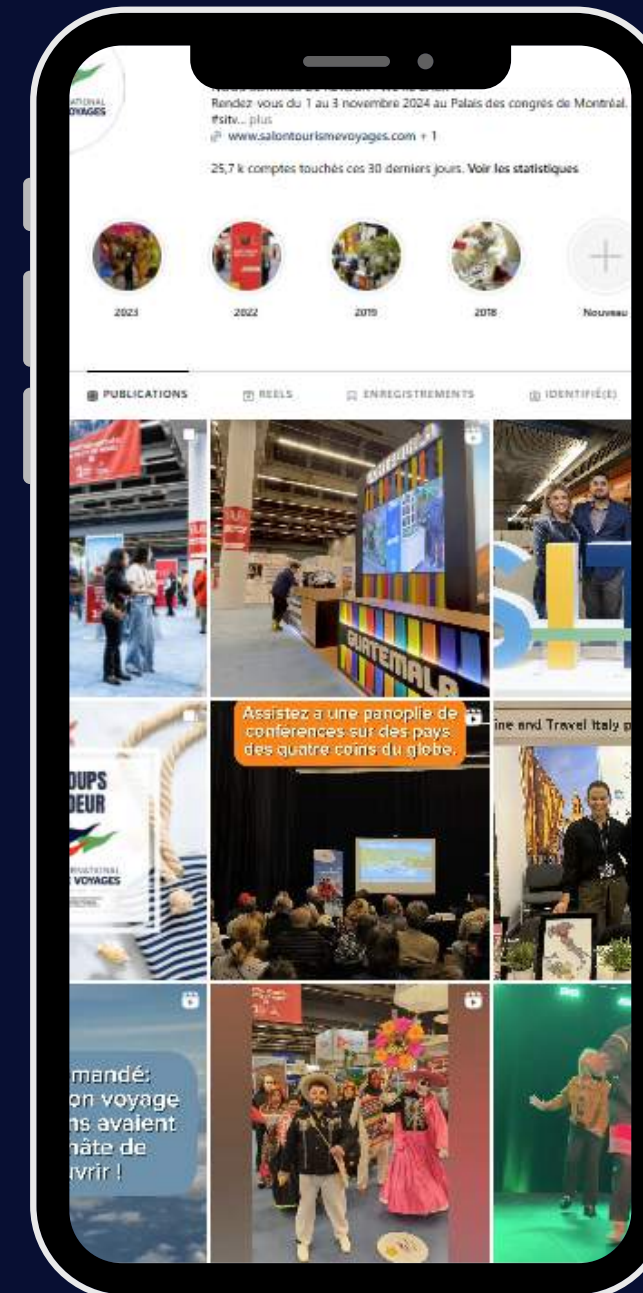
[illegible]
Rendez-vous du 1 au 3 novembre 2024 au Palais des congrès de Montréal.
#sitv... plus
www.salontourismevoyages.com + 1

25,7 k comptes touchés ces 30 derniers jours. Voir les statistiques

2023
2022
2019
2018
Nouveau

PUBLICATIONS
REELS
ENREGISTREMENTS
IDENTIFIÉ(E)

GUATEMALA

Assistez à une panoplie de conférences sur des pays des quatre coins du globe.

ine and Travel Italy p

OUPS
DEUR
RNATIONAL
VOYAGES

mandé:
on voyage
ns avaient
hâte de
uvrir !